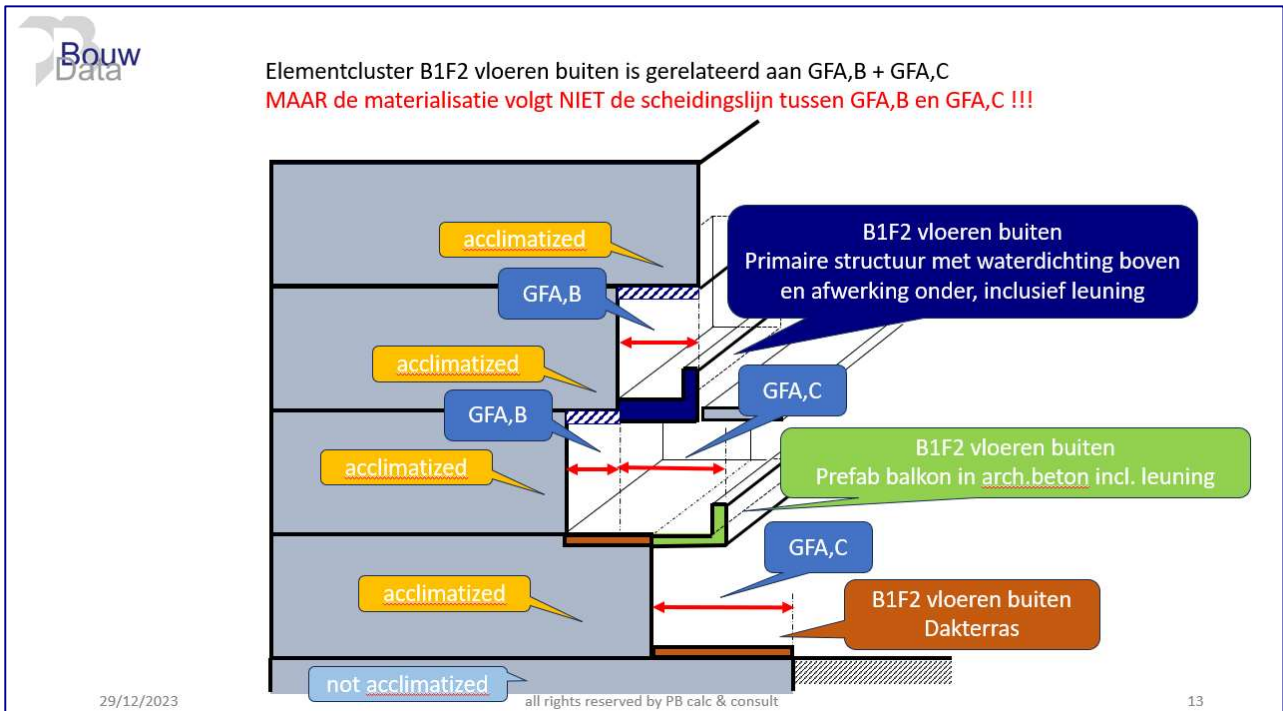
Bouw
Data

Elementcluster B1F2 vloeren buiten is gerelateerd aan GFA,B + GFA,C
MAAR de materialisatie volgt NIET de scheidingslijn tussen GFA,B en GFA,C !!!

acclimatized

B1F2 vloeren buiten
Primaire structuur met waterdichting boven en afwerking onder, inclusief leuning

GFA,B

acclimatized

GFA,C

GFA,B

acclimatized

B1F2 vloeren buiten
Prefab balkon in arch.beton incl. leuning

GFA,C

acclimatized

B1F2 vloeren buiten
Dakterras

not acclimatized

29/12/2023

all rights reserved by PB calc & consult

13